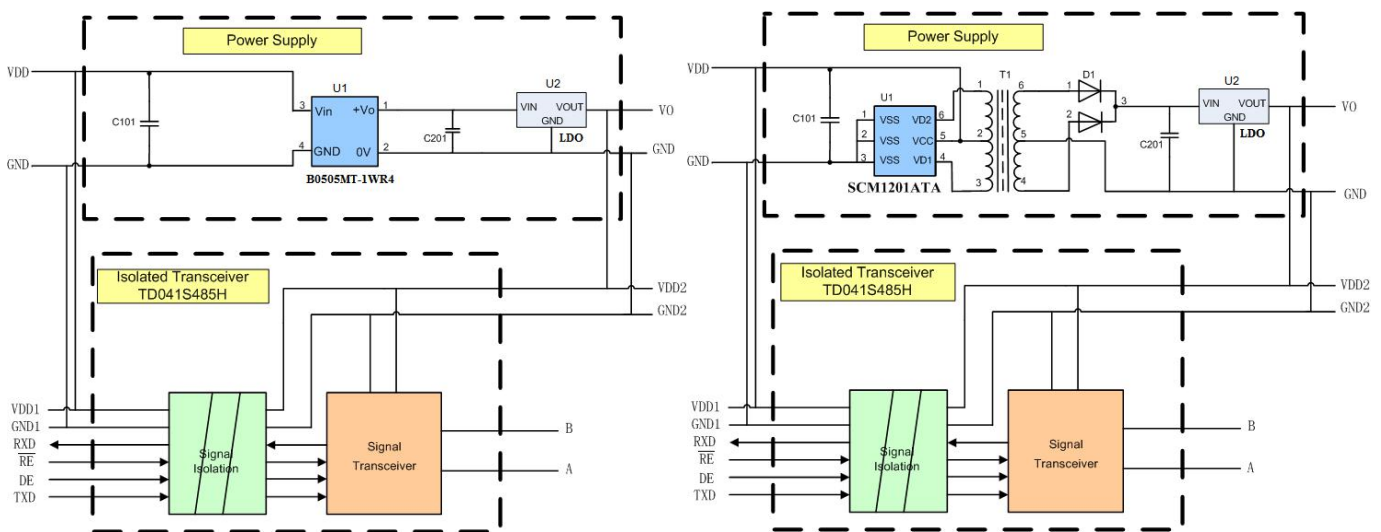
Power Supply

VDD

C101

U1

3 Vin +Vo 1

4 GND 0V 2

B0505MT-1WR4

C201

U2

VIN VOUT

GND

LDO

VO

GND

Isolated Transceiver
TD041S485H

VDD2

GND2

VDD1

GND1

RXD

$\overline{RE}$

DE

TXD

Signal Isolation

Signal Transceiver

B

A

Power Supply

VDD

C101

U1

1 VSS VD2 6

2 VSS VCC 5

3 VSS VD1 4

SCM1201ATA

T1

1 2 3

6 5 4

D1

1 2 3

C201

U2

VIN VOUT

GND

LDO

VO

GND

GND

Isolated Transceiver
TD041S485H

VDD2

GND2

VDD1

GND1

RXD

$\overline{RE}$

DE

TXD

Signal Isolation

Signal Transceiver

B

A